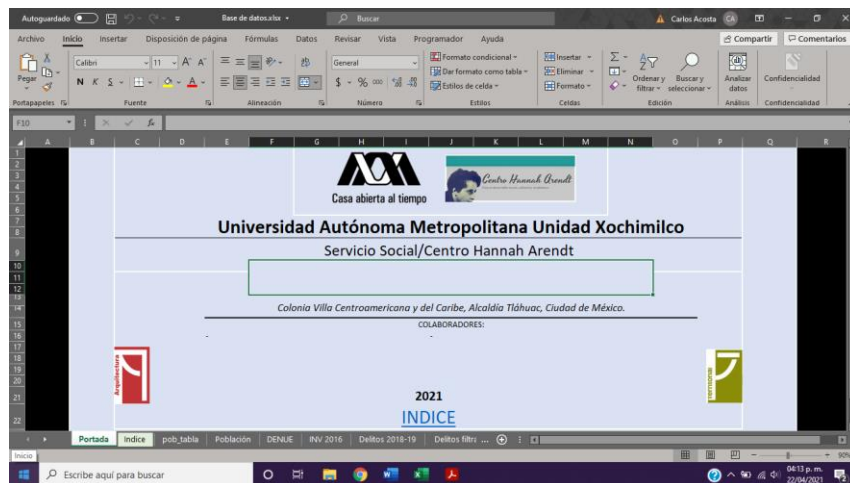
Autoguardado
Base de datos.xlsx
Buscar
Carlos Acosta CA
Archivo Inicio Insertar Disposición de página Fórmulas Datos Revisar Vista Programador Ayuda
Compartir Comentarios
Pegar
Calibri 11
N K S
General
$ % 000
Formato condicional
Dar formato como tabla
Estilos de celda
Insertar
Eliminar
Formato
Ordenar y filtrar
Buscar y seleccionar
Analizar datos
Confidencialidad
Portapapeles Fuente Alineación Número Estilos Celdas Edición Análisis Confidencialidad
F10
A B C D E F G H I J K L M N O P Q R
Casa abierta al tiempo
Centro Hannah Arendt
Universidad Autónoma Metropolitana Unidad Xochimilco
Servicio Social/Centro Hannah Arendt
Colonia Villa Centroamericana y del Caribe, Alcaldía Tláhuac, Ciudad de México.
COLABORADORES:
Arquitectura
2021
INDICE
Portada Indice pob_tabla Población DENUE INV 2016 Delitos 2018-19 Delitos filtr ...
Inicio
Escribe aquí para buscar
04:13 p. m.
22/04/2021